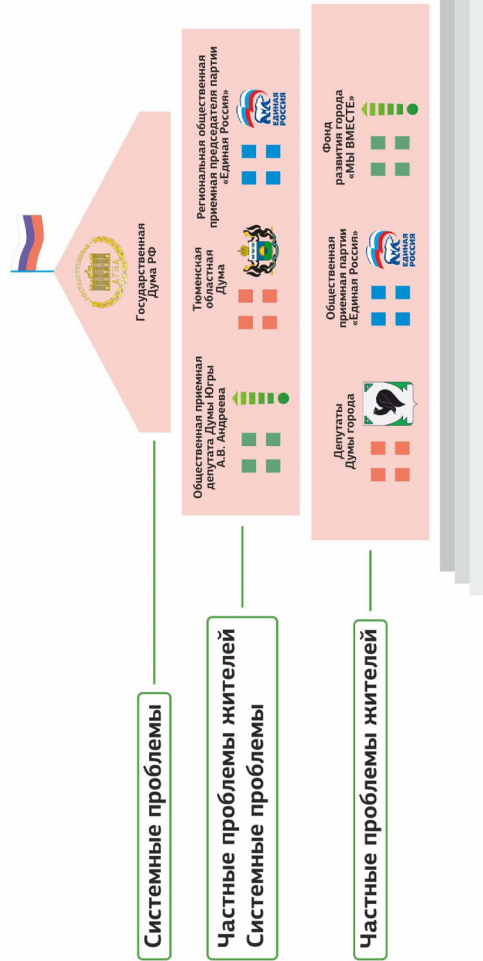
Государственная Дума РФ

Системные проблемы

Общественная приемная депутата Думы Югры А.В. Андреева

Тюменская областная Дума

Региональная общественная приемная председателя партии «Единая Россия»

ЕДИНАЯ РОССИЯ

Частные проблемы жителей
Системные проблемы

Депутаты Думы города

Общественная приемная партии «Единая Россия»

ЕДИНАЯ РОССИЯ

Фонд развития города «МЫ ВМЕСТЕ»

Частные проблемы жителей